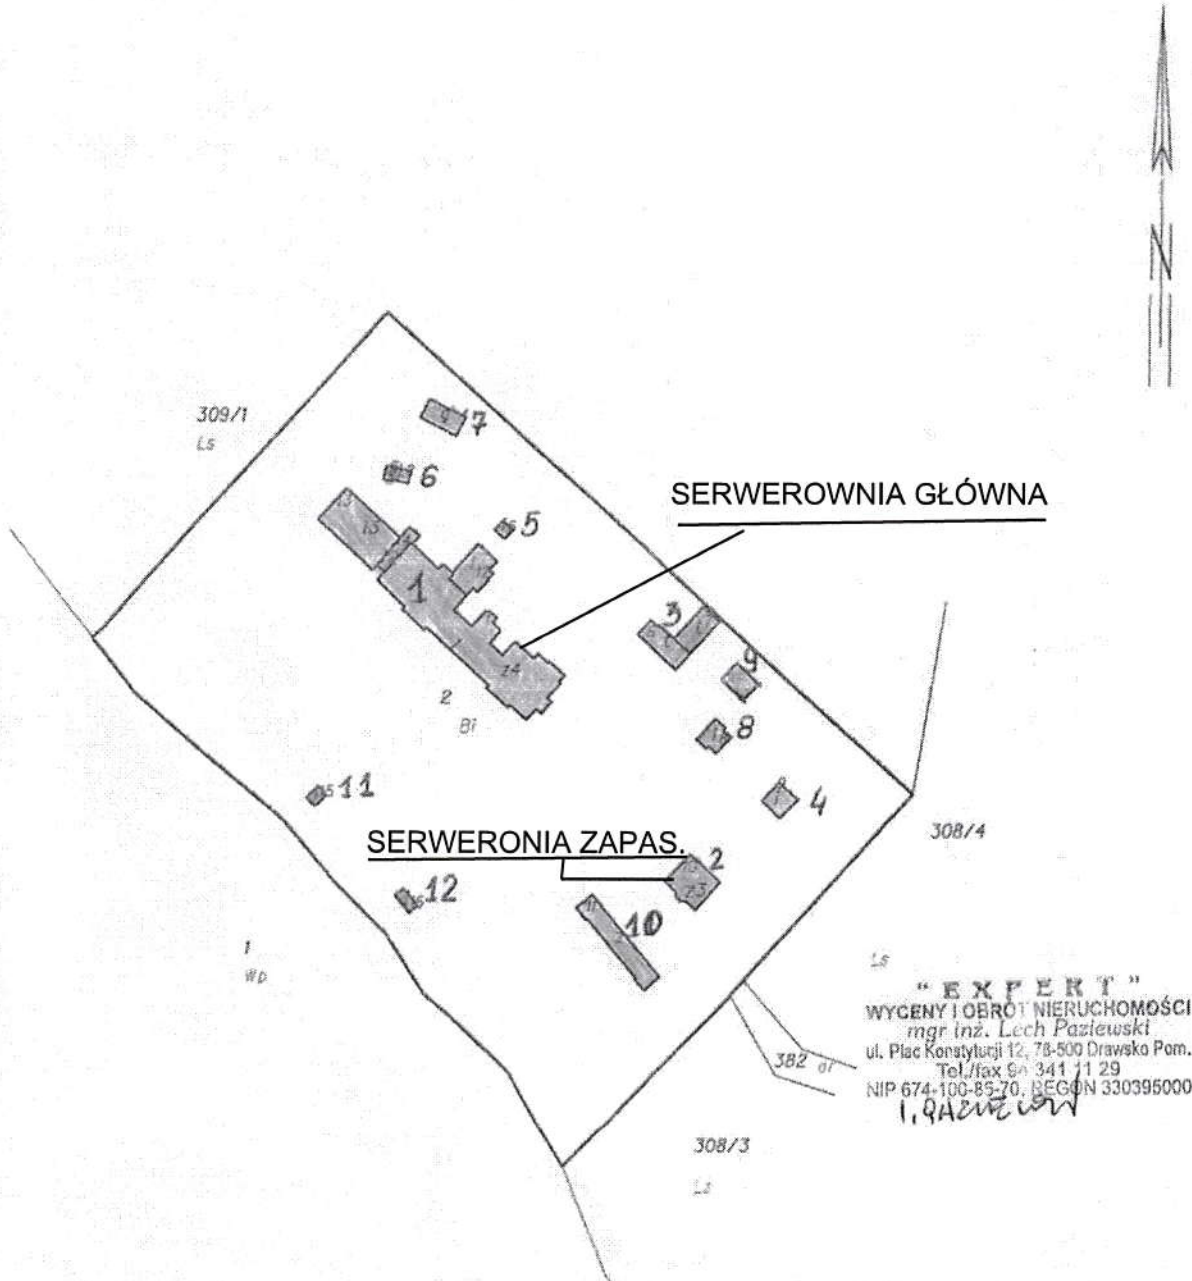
N

309/1
Ls

7
6
SERWEROWNIA GŁÓWNA
5
13
1
3
14
9
2
Bi
8
11
4
308/4
SERWERONIA ZAPAS.
2
23
12
10
1
Wp
Ls
" E X P E R T "
WYCENY I OBRÓT NIERUCHOMOŚCI
mgr inż. Lech Paziewski
ul. Plac Konstytucji 12, 78-500 Drawsko Pom.
Tel./fax 94 341 11 29
NIP 674-100-85-70, REGON 330395000
382 dr
L. Paziewski
308/3
Ls